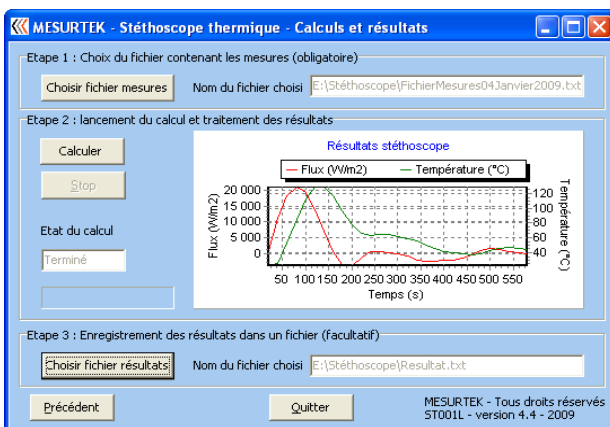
MESURTEK - Stéthoscope thermique - Calculs et résultats

Etape 1 : Choix du fichier contenant les mesures (obligatoire)

Choisir fichier mesures

Nom du fichier choisi E:\Stéthoscope\FichierMesures04Janvier2009.txt

Etape 2 : lancement du calcul et traitement des résultats

Calculer

Stop

Etat du calcul

Terminé

Résultats stéthoscope

Flux (W/m2)

Température (°C)

Flux (W/m2)

20 000
15 000
10 000
5 000
0

Température (°C)

120
100
80
60
40

50 100 150 200 250 300 350 400 450 500 550

Temps (s)

Etape 3 : Enregistrement des résultats dans un fichier (facultatif)

Choisir fichier résultats

Nom du fichier choisi E:\Stéthoscope\Resultat.txt

Précédent

Quitter

MESURTEK - Tous droits réservés
ST001L - version 4.4 - 2009